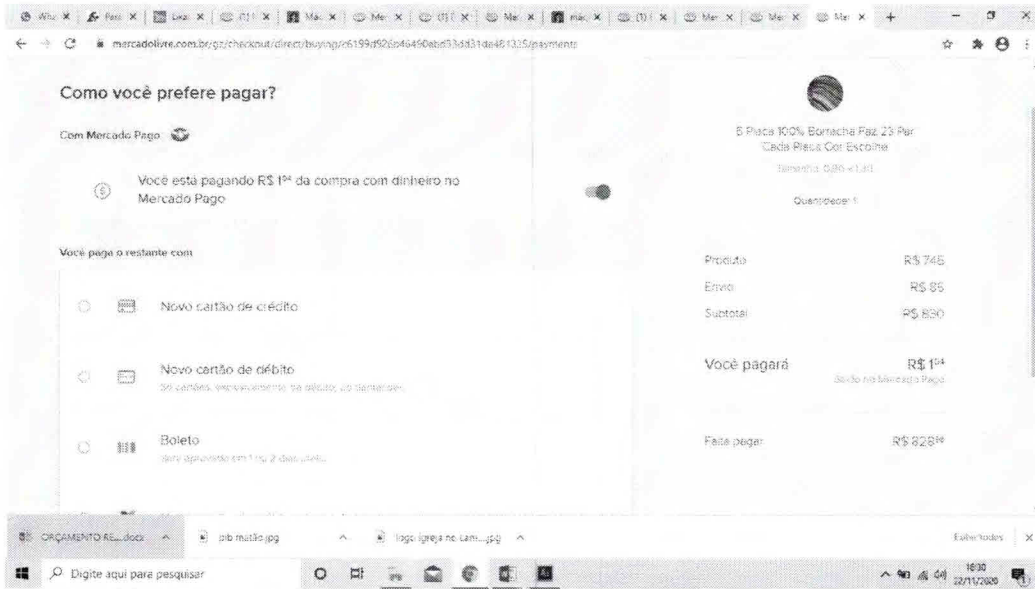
mercadolivre.com.br/gz/checkout/direct/buying/c6199d926b46490abd53dd31da481325/payments

Como você prefere pagar?

Com Mercado Pago

Você está pagando R$ 1⁰⁴ da compra com dinheiro no Mercado Pago

Você paga o restante com

Novo cartão de crédito

Novo cartão de débito
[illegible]

Boleto
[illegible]

5 Placa 100% Borracha Faz 23 Par Cada Placa Cor Escolhe
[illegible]
Quantidade: 1

| | |
|---|---|
| Produto | R$ 745 |
| Envio | R$ 85 |
| Subtotal | R$ 830 |

Você pagará R$ 1⁰⁴
Saldo no Mercado Pago

Falta pagar R$ 828⁹⁶

ORÇAMENTO RE....docx
pib metão.jpg
logo igreja no cam....jpg
Exibir todos

Digite aqui para pesquisar
16:30
22/11/2020